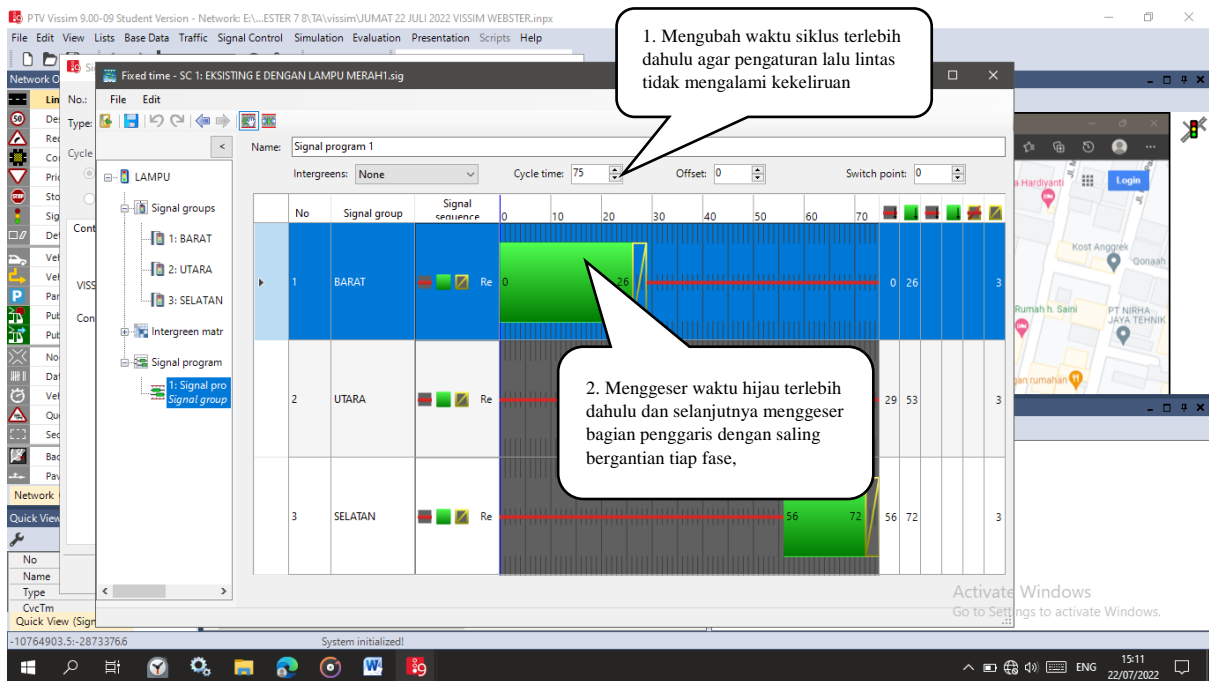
PTV Vissim 9.00-09 Student Version - Network: E:\...ESTER 7 8\TA\vissim\JUMAT 22 JULI 2022 VISSIM WEBSTER.inpx

File Edit View Lists Base Data Traffic Signal Control Simulation Evaluation Presentation Scripts Help

1. Mengubah waktu siklus terlebih dahulu agar pengaturan lalu lintas tidak mengalami kekeliruan

Fixed time - SC 1: EKSISTING E DENGAN LAMPU MERAH1.sig

File Edit

Name: Signal program 1

Intergreens: None

Cycle time: 75

Offset: 0

Switch point: 0

LAMPU
Signal groups
1: BARAT
2: UTARA
3: SELATAN
Intergreen matr
Signal program
1: Signal pro
Signal group

| No | Signal group | Signal sequence | 0 10 20 30 40 50 60 70 | | | |
|---|---|---|---|---|---|---|
| 1 | BARAT | Re | 0 26 | 0 | 26 | 3 |
| 2 | UTARA | Re | | 29 | 53 | 3 |
| 3 | SELATAN | Re | 56 72 | 56 | 72 | 3 |

2. Menggeser waktu hijau terlebih dahulu dan selanjutnya menggeser bagian penggaris dengan saling bergantian tiap fase,

Network O

Quick View

No
Name
Type
CycTm

Quick View (Sign

-10764903.5:-28733766

System initialized!

a Hardiyanti
Login
Kost Anggrek
Qonaah
Rumah h. Saini
PT NIRHA JAYA TEKNIK
gan rumahan

Activate Windows
Go to Settings to activate Windows.

ENG
15:11
22/07/2022